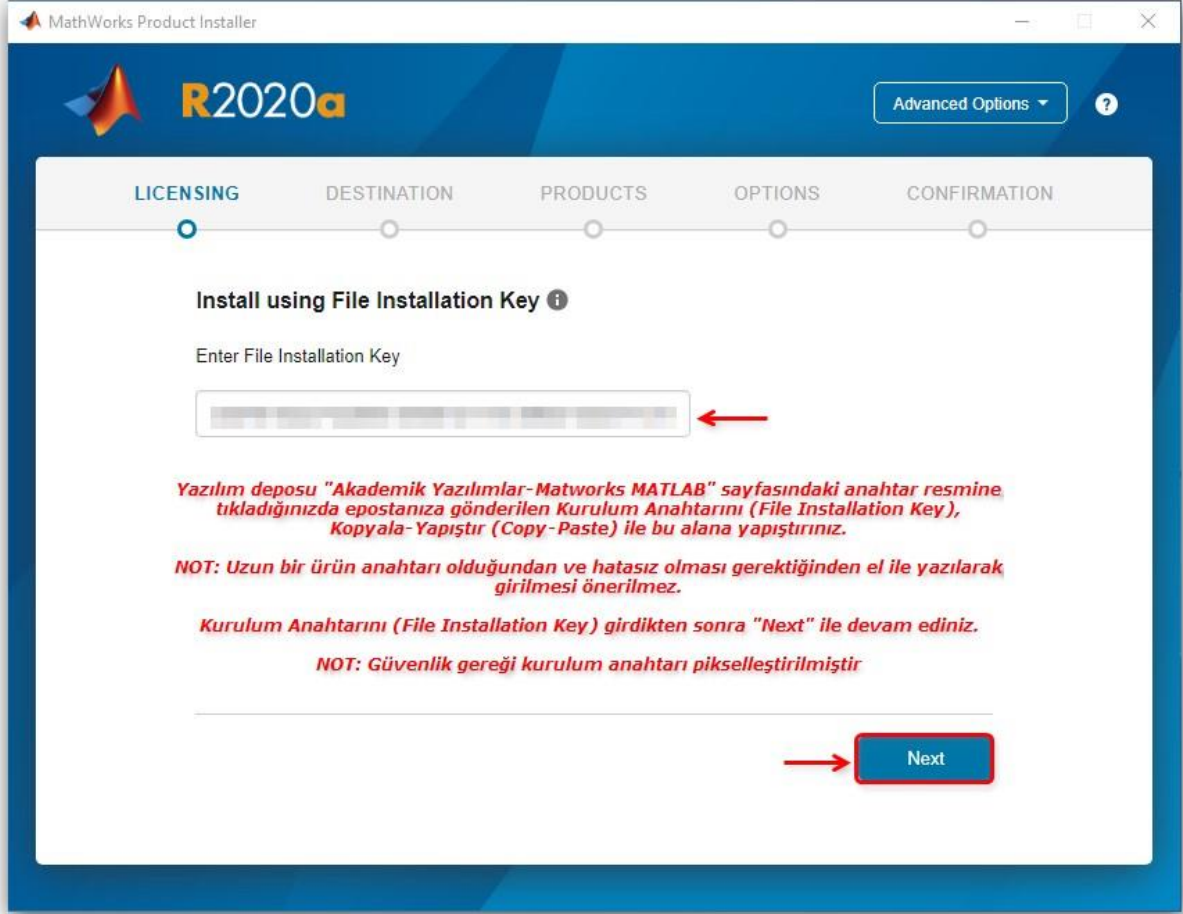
MathWorks Product Installer

R2020a

Advanced Options

?

LICENSING DESTINATION PRODUCTS OPTIONS CONFIRMATION

Install using File Installation Key

Enter File Installation Key

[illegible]

Yazılım deposu "Akademik Yazılımlar-Matworks MATLAB" sayfasındaki anahtar resmine tıkladığınızda epostanıza gönderilen Kurulum Anahtarını (File Installation Key), Kopyala-Yapıştır (Copy-Paste) ile bu alana yapıştırınız.

NOT: Uzun bir ürün anahtarı olduğundan ve hatasız olması gerektiğinden el ile yazılarak girilmesi önerilmez.

Kurulum Anahtarını (File Installation Key) girdikten sonra "Next" ile devam ediniz.

NOT: Güvenlik gereği kurulum anahtarı pikselleştirilmiştir

Next